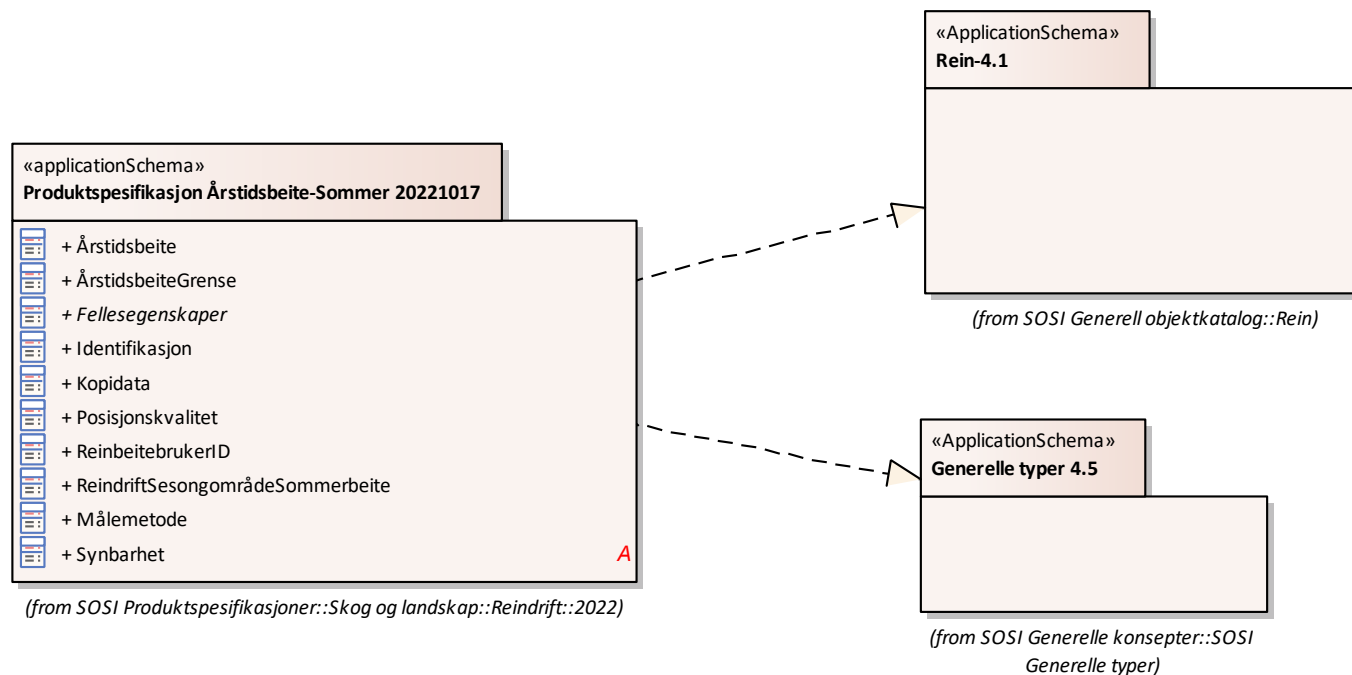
«ApplicationSchema»
Rein-4.1

(from SOSI Generell objektkatalog::Rein)

«applicationSchema»
Produktspesifikasjon Årstidsbeite-Sommer 20221017

+ Årstidsbeite
+ ÅrstidsbeiteGrense
+ Fellesegenskaper
+ Identifikasjon
+ Kopidata
+ Posisjonskvalitet
+ ReinbeitebrukerID
+ ReindriftSesongområdeSommerbeite
+ Målemetode
+ Synbarhet
A

(from SOSI Produktspesifikasjoner::Skog og landskap::Reindrift::2022)

«ApplicationSchema»
Generelle typer 4.5

(from SOSI Generelle konsepter::SOSI Generelle typer)